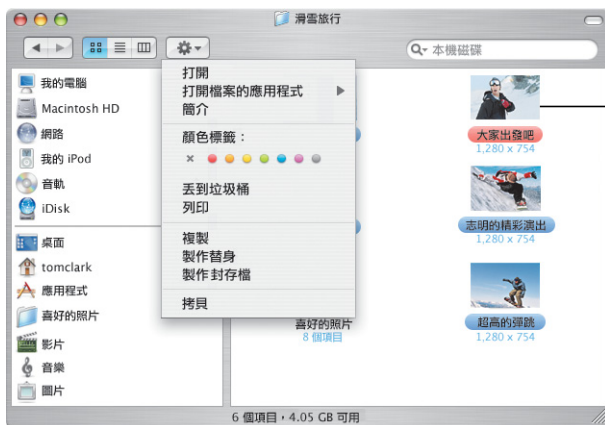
滑雪旅行

本機磁碟

我的電腦
Macintosh HD
網路
我的 iPod
音軌
iDisk
桌面
tomclark
應用程式
喜好的照片
影片
音樂
圖片

打開
打開檔案的應用程式
簡介
顏色標籤：
×
丟到垃圾桶
列印
複製
製作替身
製作封存檔
拷貝

喜好的照片
8 個項目

大家出發吧
1,280 x 754
志明的精彩演出
1,280 x 754
超高的彈跳
1,280 x 754

6 個項目，4.05 GB 可用